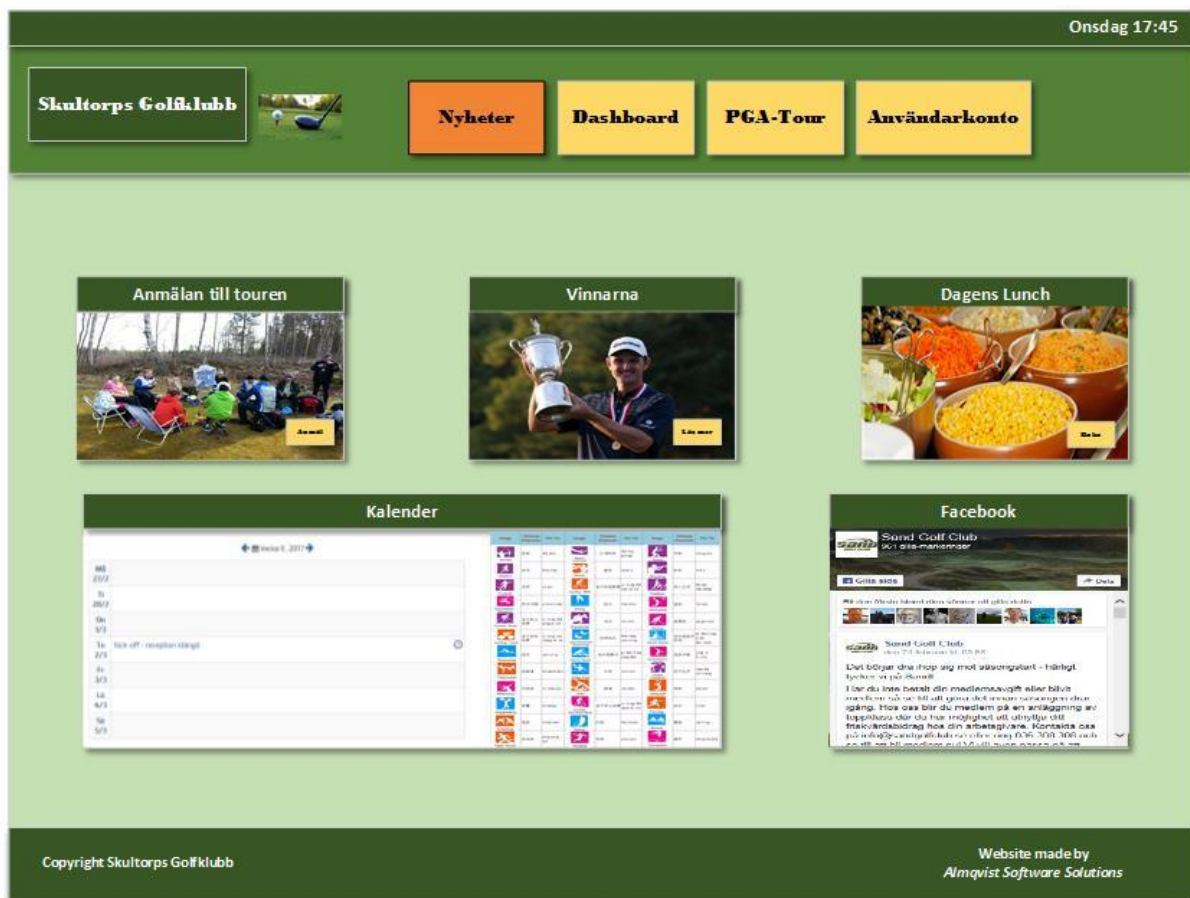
Onsdag 17:45

Skultorps Golfklubb

Nyheter

Dashboard

PGA-Tour

Användarkonto

Anmälan till touren

Anmäl

Vinnarna

Läs mer

Dagens Lunch

Se här

Kalender

vecka 8, 2017

Må 27/2

Ti 28/2

On 1/3

To 2/3 Kick off - reception stängd

Fr 3/3

Lö 4/3

Sö 5/3

Facebook

Sand Golf Club

Gilla sidan

Dela

Sand Golf Club

Det börjar dra ihop sig mot säsongstart - Häftigt tycker vi på Sand!

Har du inte betalt din medlemsavgift eller blivit medlem så se till att göra det innan säsongen drar igång. Hos oss blir du medlem på en anläggning av toppklass där du har möjlighet att utnyttja ditt friskvårdsbidrag hos din arbetsgivare. Kontakta oss på info@sandgolfclub.se eller ring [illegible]

Copyright Skultorps Golfklubb

Website made by
Almqvist Software Solutions